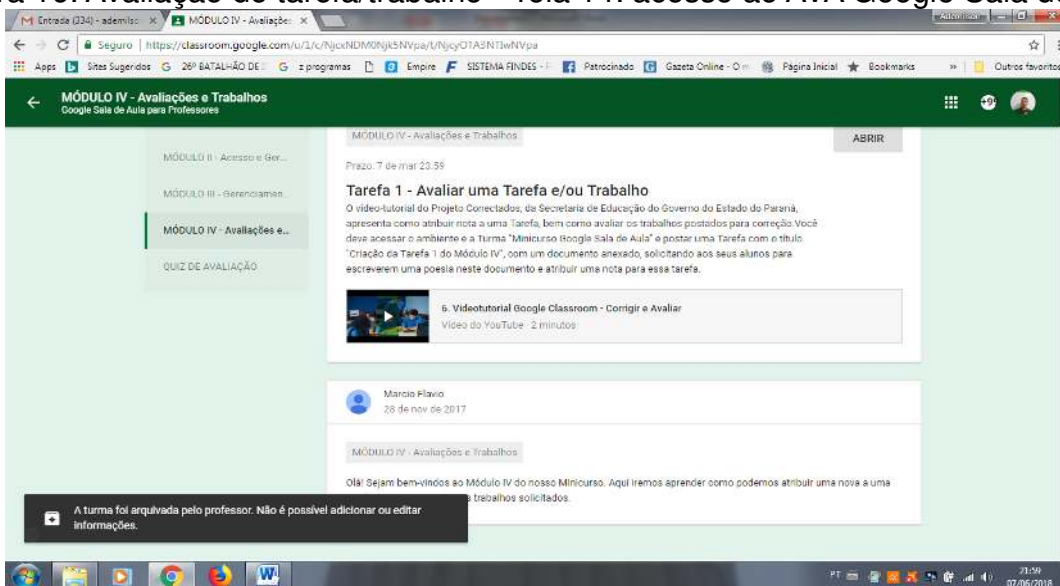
a 16: Avaliação de tarefa/trabalho – Tela 1 Acesso ao AVA Google Sala de

M Entrada (334) - ademilsc ×
MÓDULO IV - Avaliações ×

Seguro | https://classroom.google.com/u/1/c/NjcxNDM0Njk5NVpa/t/NjcyOTA3NTIwNVpa

Apps Sites Sugeridos G 26º BATALHÃO DE G z programas Empire SISTEMA FINDES - Patrocinado Gazeta Online - O Página Inicial Bookmarks » Outros favoritos

MÓDULO IV - Avaliações e Trabalhos
Google Sala de Aula para Professores

MÓDULO II - Acesso e Ger...
MÓDULO III - Gerenciamen...
MÓDULO IV - Avaliações e...
QUIZ DE AVALIAÇÃO

MÓDULO IV - Avaliações e Trabalhos

ABRIR

Prazo: 7 de mar 23:59

Tarefa 1 - Avaliar uma Tarefa e/ou Trabalho

O vídeo-tutorial do Projeto Conectados, da Secretaria de Educação do Governo do Estado do Paraná, apresenta como atribuir nota a uma Tarefa, bem como avaliar os trabalhos postados para correção. Você deve acessar o ambiente e a Turma "Minicurso Google Sala de Aula" e postar uma Tarefa com o título "Criação da Tarefa 1 do Módulo IV", com um documento anexado, solicitando aos seus alunos para escreverem uma poesia neste documento e atribuir uma nota para essa tarefa.

6. Videotutorial Google Classroom - Corrigir e Avaliar
Vídeo do YouTube · 2 minutos

Marcio Flavio
28 de nov de 2017

MÓDULO IV - Avaliações e Trabalhos

Olá! Sejam bem-vindos ao Módulo IV do nosso Minicurso. Aqui iremos aprender como podemos atribuir uma nova a uma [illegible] trabalhos solicitados.

A turma foi arquivada pelo professor. Não é possível adicionar ou editar informações.

PT 21:59 07/05/2018